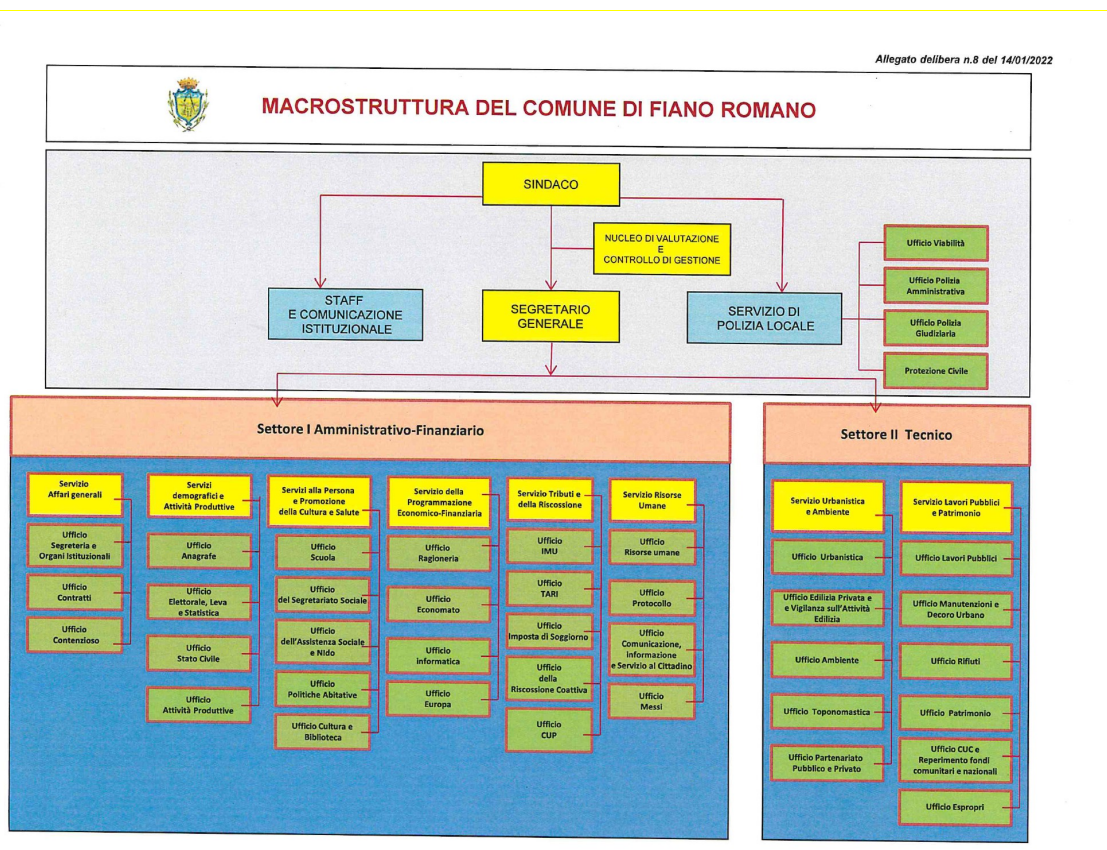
Allegato delibera n.8 del 14/01/2022

MACROSTRUTTURA DEL COMUNE DI FIANO ROMANO

SINDACO

NUCLEO DI VALUTAZIONE E CONTROLLO DI GESTIONE

STAFF E COMUNICAZIONE ISTITUZIONALE

SEGRETARIO GENERALE

SERVIZIO DI POLIZIA LOCALE

Ufficio Viabilità

Ufficio Polizia Amministrativa

Ufficio Polizia Giudiziaria

Protezione Civile

Settore I Amministrativo-Finanziario

Servizio Affari generali

Ufficio Segreteria e Organi Istituzionali

Ufficio Contratti

Ufficio Contenzioso

Servizi demografici e Attività Produttive

Ufficio Anagrafe

Ufficio Elettorale, Leva e Statistica

Ufficio Stato Civile

Ufficio Attività Produttive

Servizi alla Persona e Promozione della Cultura e Salute

Ufficio Scuola

Ufficio del Segretariato Sociale

Ufficio dell'Assistenza Sociale e Nido

Ufficio Politiche Abitative

Ufficio Cultura e Biblioteca

Servizio della Programmazione Economico-Finanziaria

Ufficio Ragioneria

Ufficio Economato

Ufficio informatica

Ufficio Europa

Servizio Tributi e della Riscossione

Ufficio IMU

Ufficio TARI

Ufficio Imposta di Soggiorno

Ufficio della Riscossione Coattiva

Ufficio CUP

Servizio Risorse Umane

Ufficio Risorse umane

Ufficio Protocollo

Ufficio Comunicazione, Informazione e Servizio al Cittadino

Ufficio Messi

Settore II Tecnico

Servizio Urbanistica e Ambiente

Ufficio Urbanistica

Ufficio Edilizia Privata e e Vigilanza sull'Attività Edilizia

Ufficio Ambiente

Ufficio Toponomastica

Ufficio Partenariato Pubblico e Privato

Servizio Lavori Pubblici e Patrimonio

Ufficio Lavori Pubblici

Ufficio Manutenzioni e Decoro Urbano

Ufficio Rifiuti

Ufficio Patrimonio

Ufficio CUC e Reperimento fondi comunitari e nazionali

Ufficio Espropri